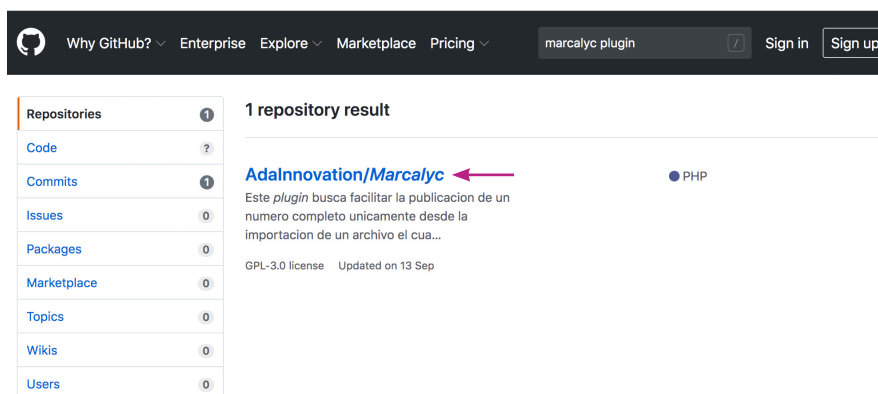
Why GitHub? Enterprise Explore Marketplace Pricing

marcalyc plugin /

Sign in Sign up

| Repositories | 1 |
|---|---|
| Code | ? |
| Commits | 1 |
| Issues | 0 |
| Packages | 0 |
| Marketplace | 0 |
| Topics | 0 |
| Wikis | 0 |
| Users | 0 |

1 repository result

AdaInnovation/Marcalyc

Este plugin busca facilitar la publicacion de un numero completo unicamente desde la importacion de un archivo el cua...

GPL-3.0 license Updated on 13 Sep

PHP